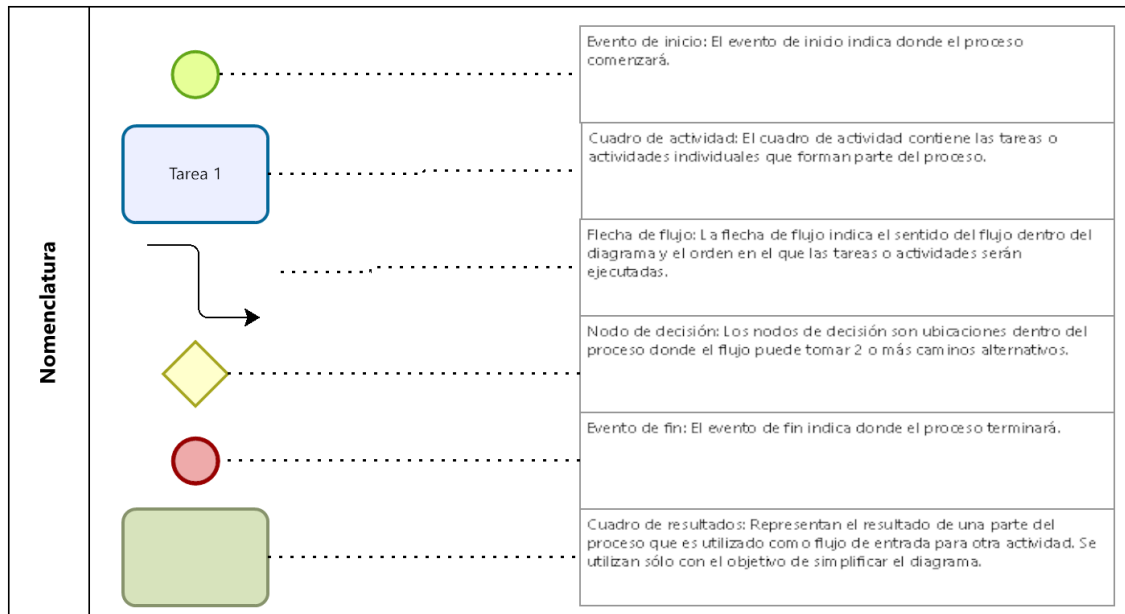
Nomenclatura

Evento de inicio: El evento de inicio indica donde el proceso comenzará.

Tarea 1

Cuadro de actividad: El cuadro de actividad contiene las tareas o actividades individuales que forman parte del proceso.

Flecha de flujo: La flecha de flujo indica el sentido del flujo dentro del diagrama y el orden en el que las tareas o actividades serán ejecutadas.

Nodo de decisión: Los nodos de decisión son ubicaciones dentro del proceso donde el flujo puede tomar 2 o más caminos alternativos.

Evento de fin: El evento de fin indica donde el proceso terminará.

Cuadro de resultados: Representan el resultado de una parte del proceso que es utilizado como flujo de entrada para otra actividad. Se utilizan sólo con el objetivo de simplificar el diagrama.